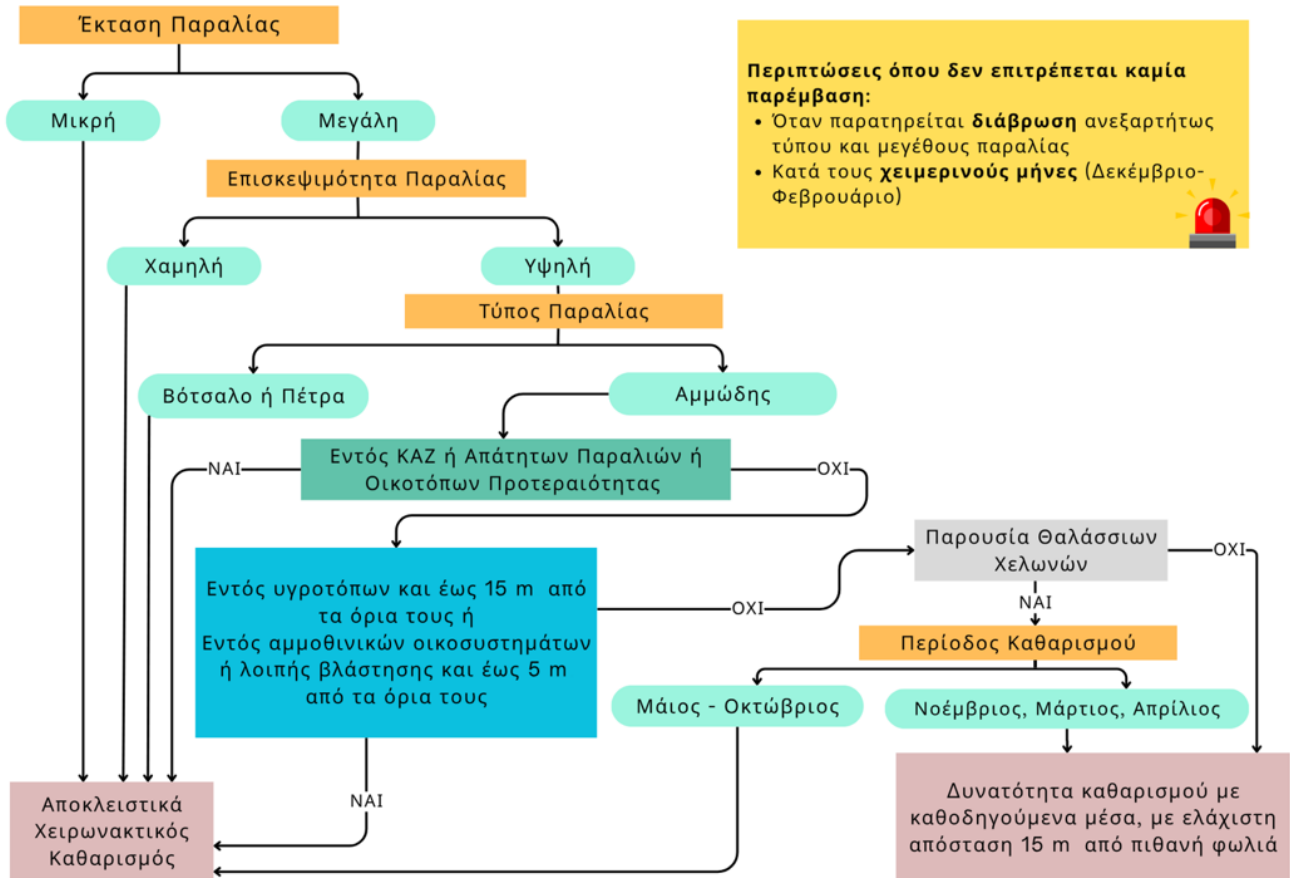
Έκταση Παραλίας

Μικρή

Μεγάλη

Επισκεψιμότητα Παραλίας

Χαμηλή

Υψηλή

Τύπος Παραλίας

Βότσαλο ή Πέτρα

Αμμώδης

Εντός ΚΑΖ ή Απάτητων Παραλιών ή Οικοτόπων Προτεραιότητας

ΝΑΙ

ΟΧΙ

Εντός υγροτόπων και έως 15 m από τα όρια τους ή Εντός αμμοθινικών οικοσυστημάτων ή λοιπής βλάστησης και έως 5 m από τα όρια τους

ΟΧΙ

ΝΑΙ

Παρουσία Θαλάσσιων Χελωνών

ΟΧΙ

ΝΑΙ

Περίοδος Καθαρισμού

Μάιος - Οκτώβριος

Νοέμβριος, Μάρτιος, Απρίλιος

Αποκλειστικά Χειρωνακτικός Καθαρισμός

Δυνατότητα καθαρισμού με καθοδηγούμενα μέσα, με ελάχιστη απόσταση 15 m από πιθανή φωλιά

Περιπτώσεις όπου δεν επιτρέπεται καμία παρέμβαση:
• Όταν παρατηρείται διάβρωση ανεξαρτήτως τύπου και μεγέθους παραλίας
• Κατά τους χειμερινούς μήνες (Δεκέμβριο-Φεβρουάριο)